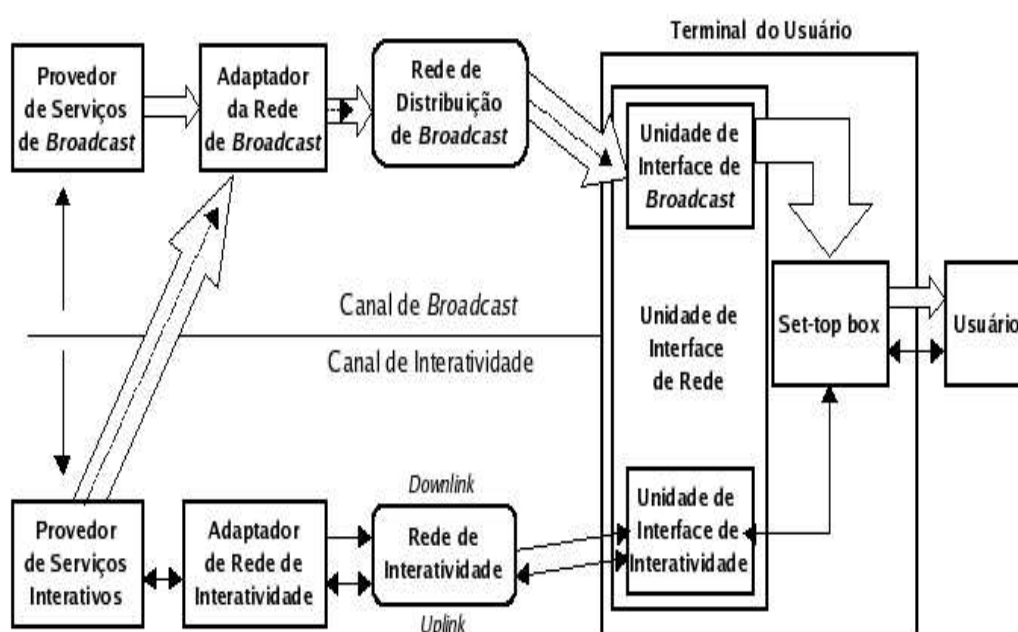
Terminal do Usuário

Provedor de Serviços de *Broadcast*

Adaptador da Rede de *Broadcast*

Rede de Distribuição de *Broadcast*

Unidade de Interface de *Broadcast*

Canal de *Broadcast*

Canal de Interatividade

Unidade de Interface de Rede

Set-top box

Usuário

Downlink

Provedor de Serviços Interativos

Adaptador de Rede de Interatividade

Rede de Interatividade

Unidade de Interface de Interatividade

Uplink